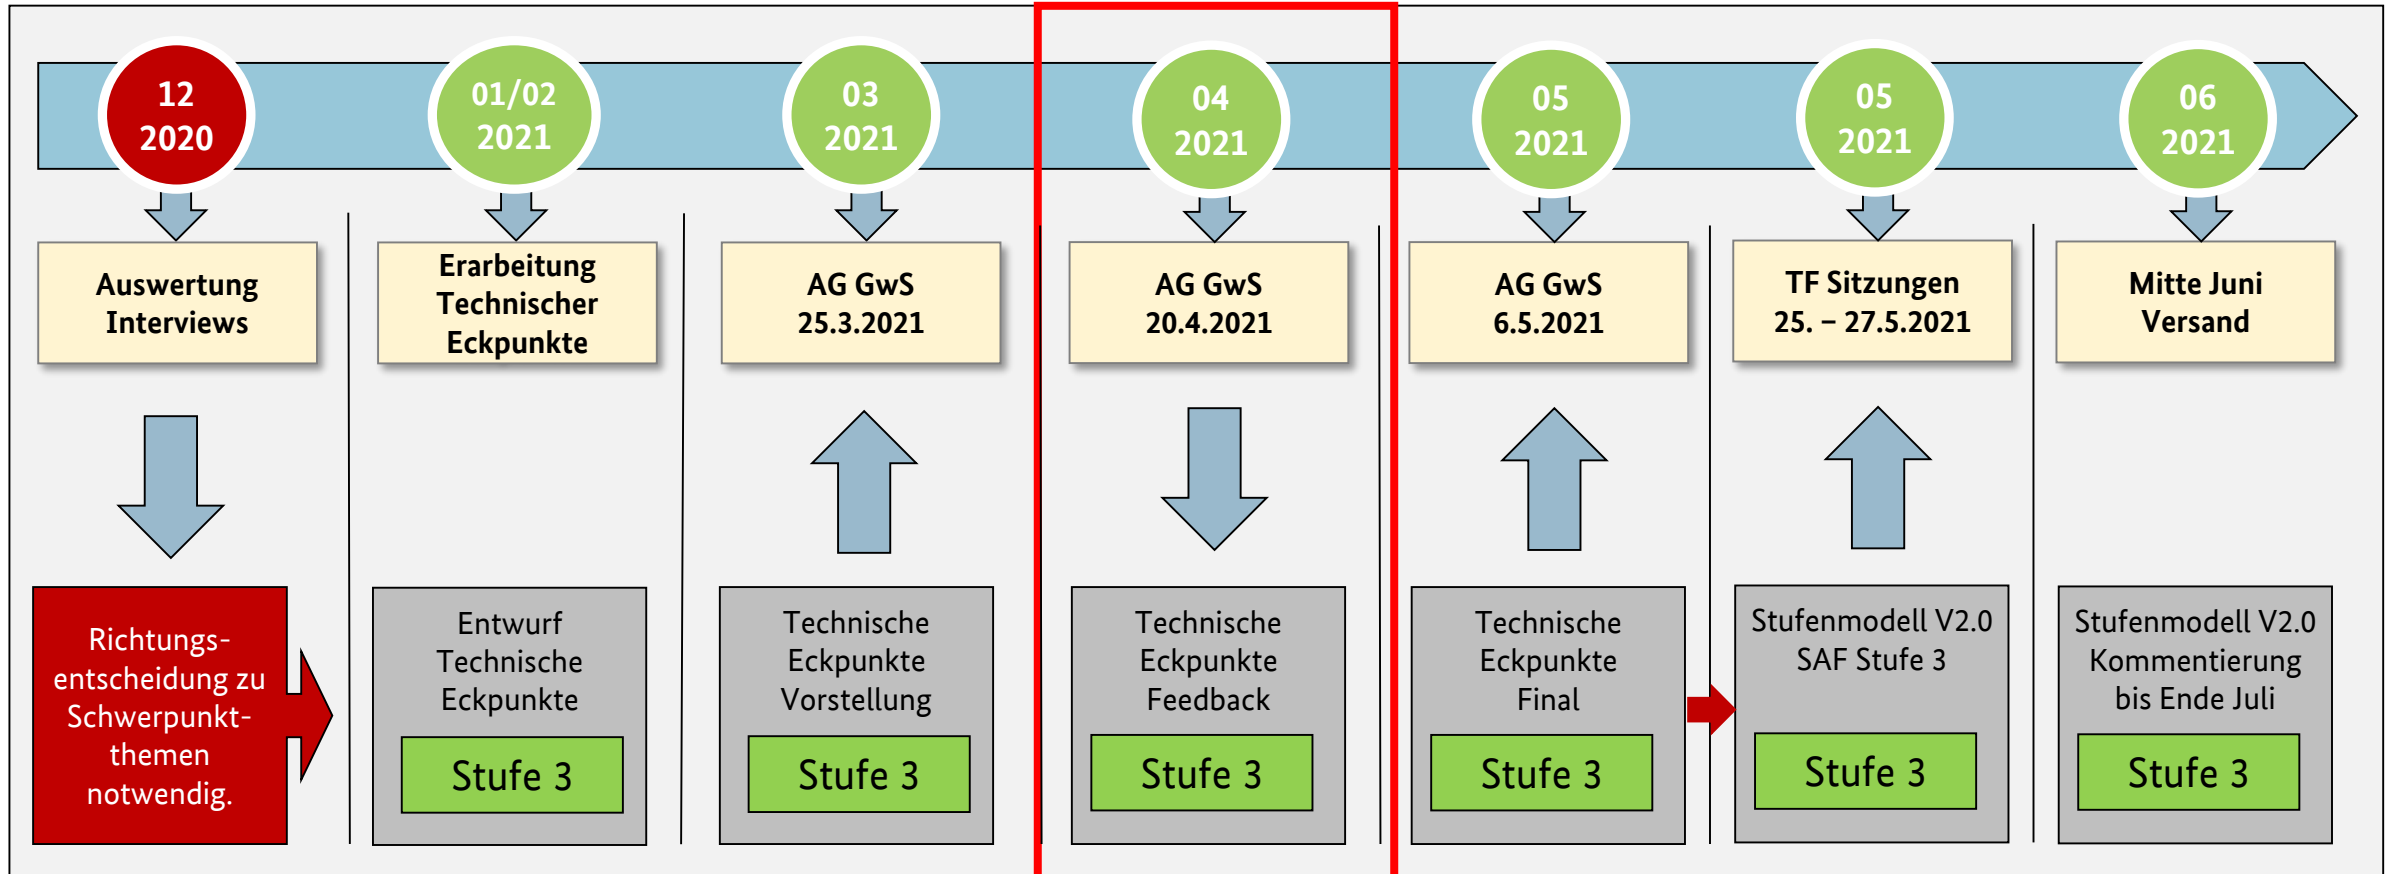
12
2020

01/02
2021

03
2021

04
2021

05
2021

05
2021

06
2021

Auswertung Interviews

Erarbeitung Technischer Eckpunkte

AG GwS
25.3.2021

AG GwS
20.4.2021

AG GwS
6.5.2021

TF Sitzungen
25. – 27.5.2021

Mitte Juni Versand

Richtungsentscheidung zu Schwerpunktthemen notwendig.

Entwurf Technische Eckpunkte

Stufe 3

Technische Eckpunkte Vorstellung

Stufe 3

Technische Eckpunkte Feedback

Stufe 3

Technische Eckpunkte Final

Stufe 3

Stufenmodell V2.0 SAF Stufe 3

Stufe 3

Stufenmodell V2.0 Kommentierung bis Ende Juli

Stufe 3